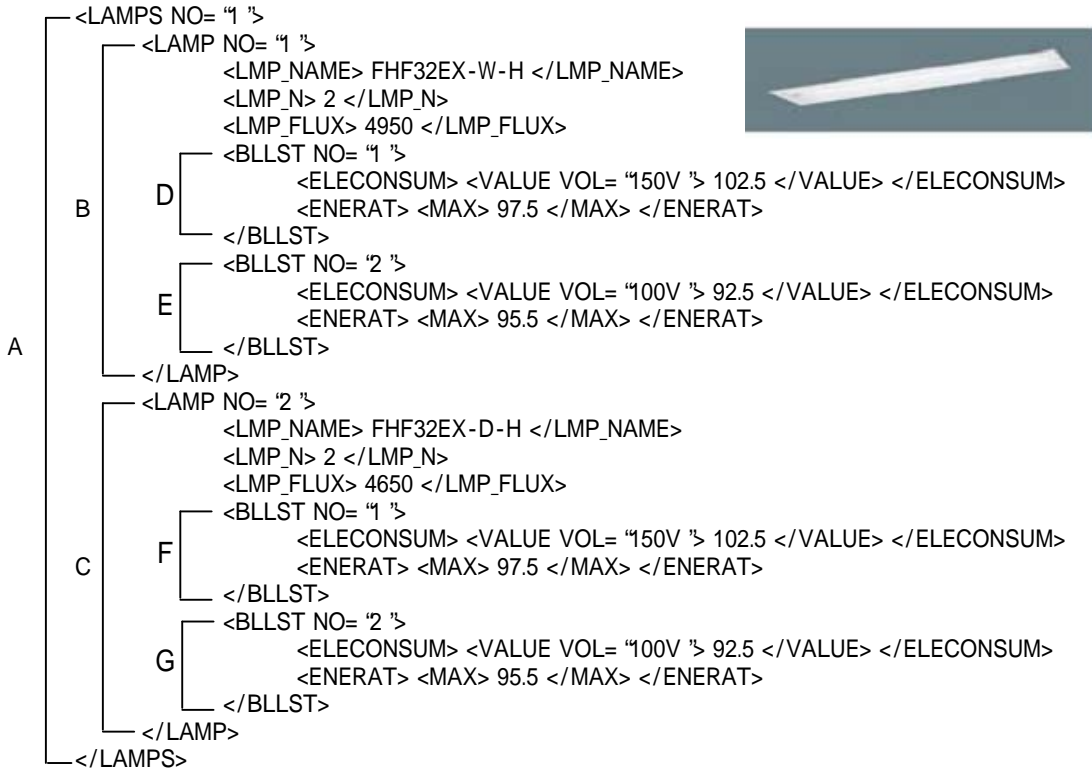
<LAMPS NO= "1 ">
<LAMP NO= "1 ">
<LMP_NAME> FHF32EX-W-H </LMP_NAME>
<LMP_N> 2 </LMP_N>
<LMP_FLUX> 4950 </LMP_FLUX>
<BLLST NO= "1 ">
<ELECONSUM> <VALUE VOL= "150V "> 102.5 </VALUE> </ELECONSUM>
<ENERAT> <MAX> 97.5 </MAX> </ENERAT>
</BLLST>
<BLLST NO= "2 ">
<ELECONSUM> <VALUE VOL= "100V "> 92.5 </VALUE> </ELECONSUM>
<ENERAT> <MAX> 95.5 </MAX> </ENERAT>
</BLLST>
</LAMP>
<LAMP NO= "2 ">
<LMP_NAME> FHF32EX-D-H </LMP_NAME>
<LMP_N> 2 </LMP_N>
<LMP_FLUX> 4650 </LMP_FLUX>
<BLLST NO= "1 ">
<ELECONSUM> <VALUE VOL= "150V "> 102.5 </VALUE> </ELECONSUM>
<ENERAT> <MAX> 97.5 </MAX> </ENERAT>
</BLLST>
<BLLST NO= "2 ">
<ELECONSUM> <VALUE VOL= "100V "> 92.5 </VALUE> </ELECONSUM>
<ENERAT> <MAX> 95.5 </MAX> </ENERAT>
</BLLST>
</LAMP>
</LAMPS>

A
B
C
D
E
F
G